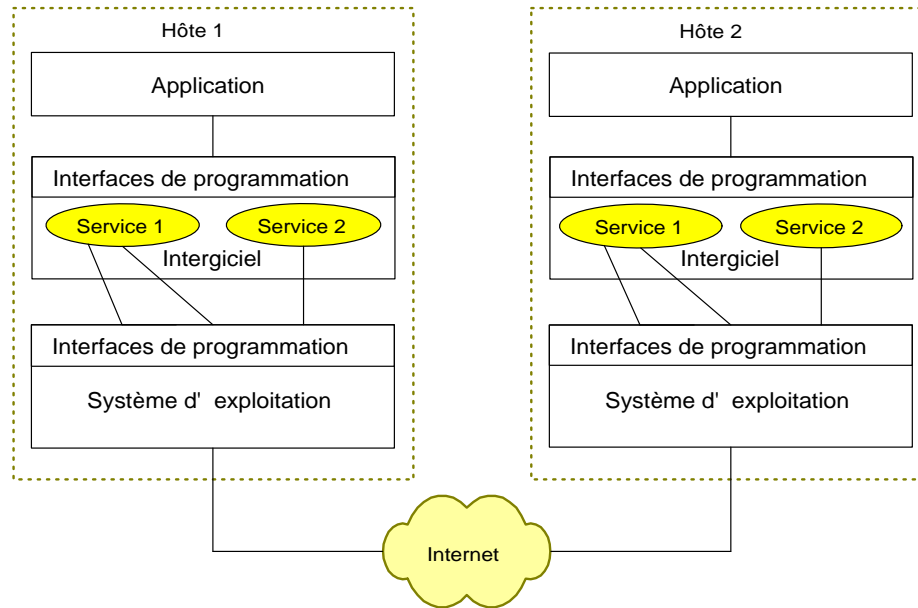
Hôte 1

Application

Interfaces de programmation

Service 1

Service 2

Intergiciel

Interfaces de programmation

Système d' exploitation

Hôte 2

Application

Interfaces de programmation

Service 1

Service 2

Intergiciel

Interfaces de programmation

Système d' exploitation

Internet